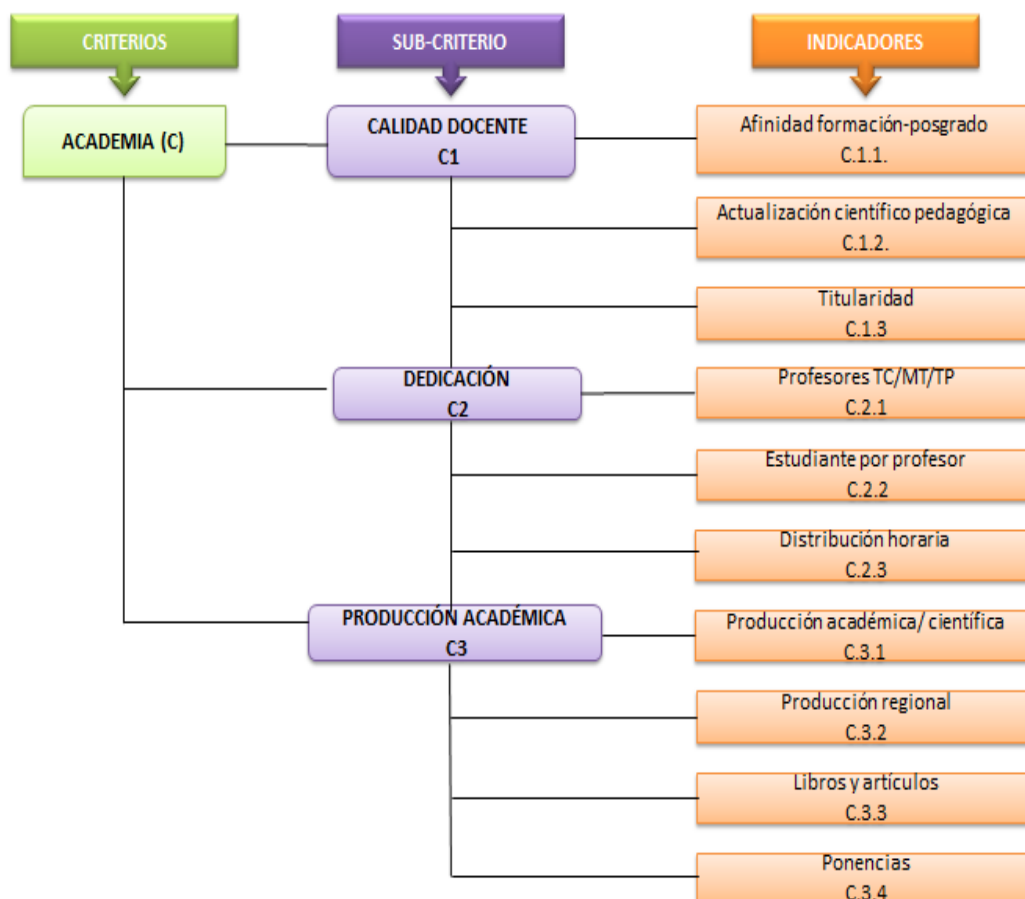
CRITERIOS

SUB-CRITERIO

INDICADORES

ACADEMIA (C)

CALIDAD DOCENTE
C1

Afinidad formación-posgrado
C.1.1.

Actualización científico pedagógica
C.1.2.

Titularidad
C.1.3

DEDICACIÓN
C2

Profesores TC/MT/TP
C.2.1

Estudiante por profesor
C.2.2

Distribución horaria
C.2.3

PRODUCCIÓN ACADÉMICA
C3

Producción académica/ científica
C.3.1

Producción regional
C.3.2

Libros y artículos
C.3.3

Ponencias
C.3.4